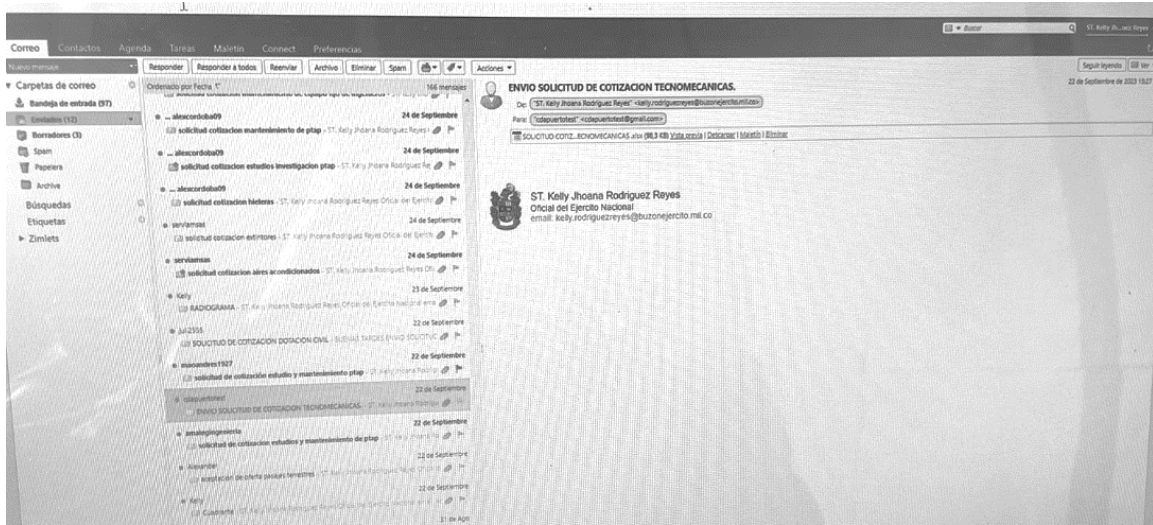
Correo Contactos Agenda Tareas Maletín Connect Preferencias

Buscar

ST. Kelly Jh...uez Reyes

Nuevo mensaje

Responder | Responder a todos | Reenviar | Archivo | Eliminar | Spam | Acciones

Seguir leyendo | Ver

Carpetas de correo
Bandeja de entrada (97)
Enviados (12)
Borradores (3)
Spam
Papelera
Archive
Búsquedas
Etiquetas
Zimlets

Ordenado por Fecha 166 mensajes

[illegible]

alexcordoba09 24 de Septiembre
solicitud cotizacion mantenimiento de ptap - ST. Kelly Jhoana Rodriguez Reyes

alexcordoba09 24 de Septiembre
solicitud cotizacion estudios investigacion ptap - ST. Kelly Jhoana Rodriguez Re

alexcordoba09 24 de Septiembre
solicitud cotizacion Neveras - ST. Kelly Jhoana Rodriguez Reyes Oficial del Ejercito

serviamsas 24 de Septiembre
solicitud cotizacion extintores - ST. Kelly Jhoana Rodriguez Reyes Oficial del Ejercito

serviamsas 24 de Septiembre
solicitud cotizacion aires acondicionados - ST. Kelly Jhoana Rodriguez Reyes Ofi

Kelly 23 de Septiembre
RADIOGRAMA - ST. Kelly Jhoana Rodriguez Reyes Oficial del Ejercito Nacional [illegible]

Juli2355 22 de Septiembre
SOLICITUD DE COTIZACION DOTACION CIVIL - BUENAS TARDES ENVIO SOLICITUD

maoandres1927 22 de Septiembre
solicitud de cotización estudio y mantenimiento ptap - ST. Kelly Jhoana Rodrigu

cdapuertotest 22 de Septiembre
ENVIO SOLICITUD DE COTIZACION TECNOMECANICAS. - ST. Kelly Jhoana Rodrigu

amalogingenieria 22 de Septiembre
solicitud de cotizacion estudios y mantenimiento de ptap - ST. Kelly Jhoana Ro

Alexander 22 de Septiembre
cotización de oferta pasajes terrestres - ST. Kelly Jhoana Rodriguez Reyes Oficial

Kelly 22 de Septiembre
Cuadrante - ST. Kelly Jhoana Rodriguez Reyes Oficial del Ejercito Nacional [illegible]

21 de Ago

ENVIO SOLICITUD DE COTIZACION TECNOMECANICAS.

22 de Septiembre de 2023 15:27

De: "ST. Kelly Jhoana Rodriguez Reyes" <kelly.rodriguezreyes@buzonejercito.mil.co>
Para: "cdapuertotest" <cdapuertotest@gmail.com>

SOLICITUD COTIZ...ECNOMECANICAS.xlsx (98,3 KB) Vista previa | Descargar | Maletín | Eliminar

ST. Kelly Jhoana Rodriguez Reyes
Oficial del Ejercito Nacional
email: kelly.rodriguezreyes@buzonejercito.mil.co